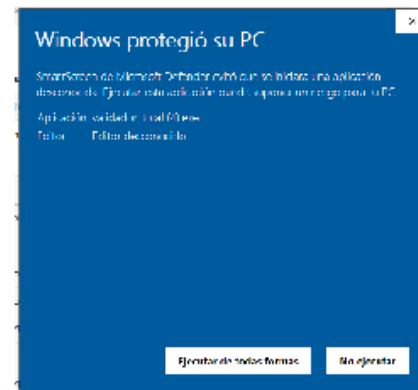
×

Windows protegió su PC

SmartScreen de Microsoft Defender evitó que se iniciara una aplicación desconocida. Ejecutar esta aplicación puede suponer un riesgo para su PC.

Aplicación: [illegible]
Editor: Editor desconocido

Ejecutar de todas formas

No ejecutar